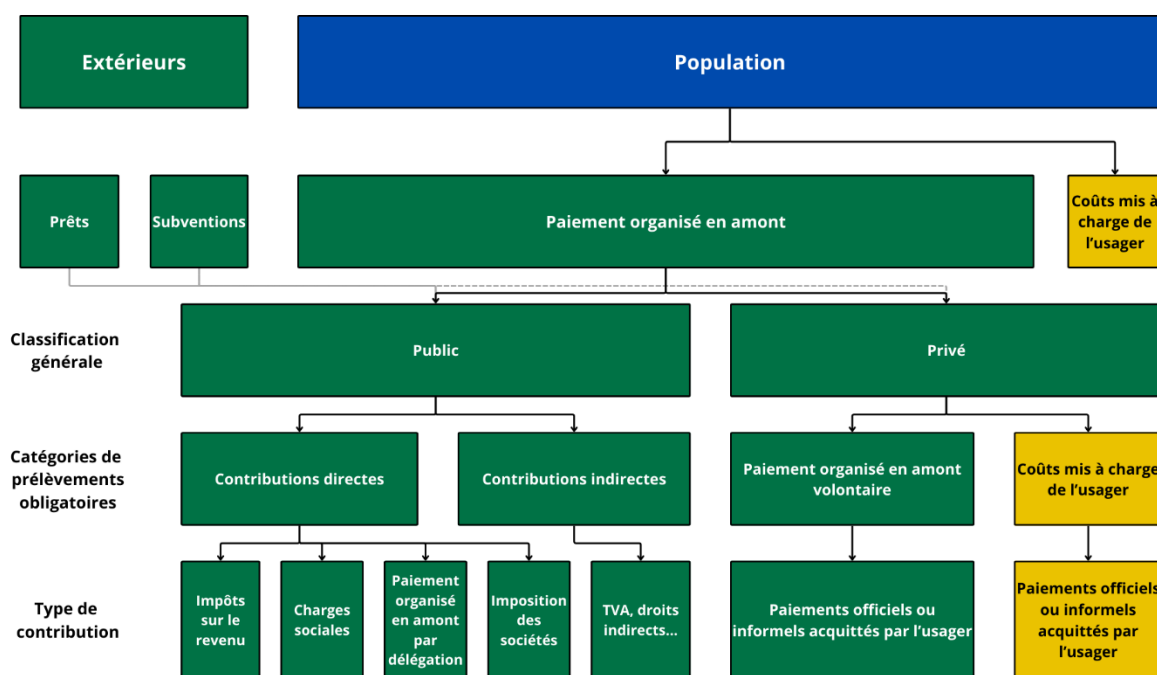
Extérieurs

Population

Prêts

Subventions

Paiement organisé en amont

Coûts mis à charge de l'usager

Classification générale

Public

Privé

Catégories de prélèvements obligatoires

Contributions directes

Contributions indirectes

Paiement organisé en amont volontaire

Coûts mis à charge de l'usager

Type de contribution

Impôts sur le revenu

Charges sociales

Paiement organisé en amont par délégation

Imposition des sociétés

TVA, droits indirects...

Paiements officiels ou informels acquittés par l'usager

Paiements officiels ou informels acquittés par l'usager